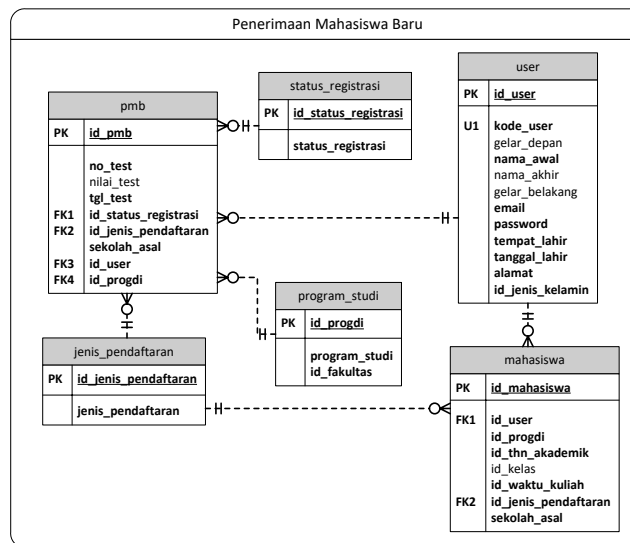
Penerimaan Mahasiswa Baru

status_registrasi

| PK | id_status_registrasi |
|---|---|
| | status_registrasi |

pmb

| PK | id_pmb |
|---|---|
| | no_test |
| | nilai_test |
| | tgl_test |
| FK1 | id_status_registrasi |
| FK2 | id_jenis_pendaftaran |
| | sekolah_asal |
| FK3 | id_user |
| FK4 | id_progdi |

user

| PK | id_user |
|---|---|
| U1 | kode_user |
| | gelar_depan |
| | nama_awal |
| | nama_akhir |
| | gelar_belakang |
| | email |
| | password |
| | tempat_lahir |
| | tanggal_lahir |
| | alamat |
| | id_jenis_kelamin |

program_studi

| PK | id_progdi |
|---|---|
| | program_studi |
| | id_fakultas |

jenis_pendaftaran

| PK | id_jenis_pendaftaran |
|---|---|
| | jenis_pendaftaran |

mahasiswa

| PK | id_mahasiswa |
|---|---|
| FK1 | id_user |
| | id_progdi |
| | id_thn_akademik |
| | id_kelas |
| | id_waktu_kuliah |
| FK2 | id_jenis_pendaftaran |
| | sekolah_asal |